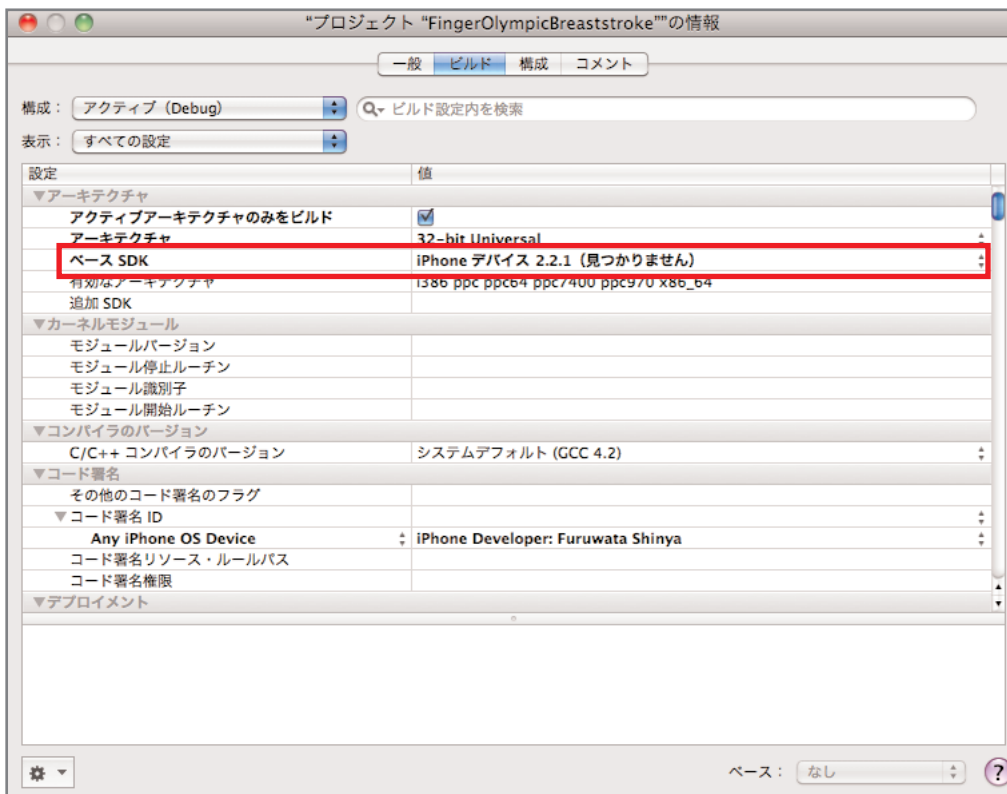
"プロジェクト "FingerOlympicBreaststroke""の情報

一般 ビルド 構成 コメント

構成： アクティブ（Debug）
ビルド設定内を検索

表示： すべての設定

| 設定 | 値 |
|---|---|
| ▼アーキテクチャ | |
| アクティブアーキテクチャのみをビルド | ☑ |
| アーキテクチャ | 32-bit Universal |
| ベース SDK | iPhone デバイス 2.2.1（見つかりません） |
| 有効なアーキテクチャ | i386 ppc ppc64 ppc7400 ppc970 x86_64 |
| 追加 SDK | |
| ▼カーネルモジュール | |
| モジュールバージョン | |
| モジュール停止ルーチン | |
| モジュール識別子 | |
| モジュール開始ルーチン | |
| ▼コンパイラのバージョン | |
| C/C++ コンパイラのバージョン | システムデフォルト (GCC 4.2) |
| ▼コード署名 | |
| その他のコード署名のフラグ | |
| ▼コード署名 ID | |
| Any iPhone OS Device | iPhone Developer: Furuwata Shinya |
| コード署名リソース・ルールパス | |
| コード署名権限 | |
| ▼デプロイメント | |

ベース： なし
?